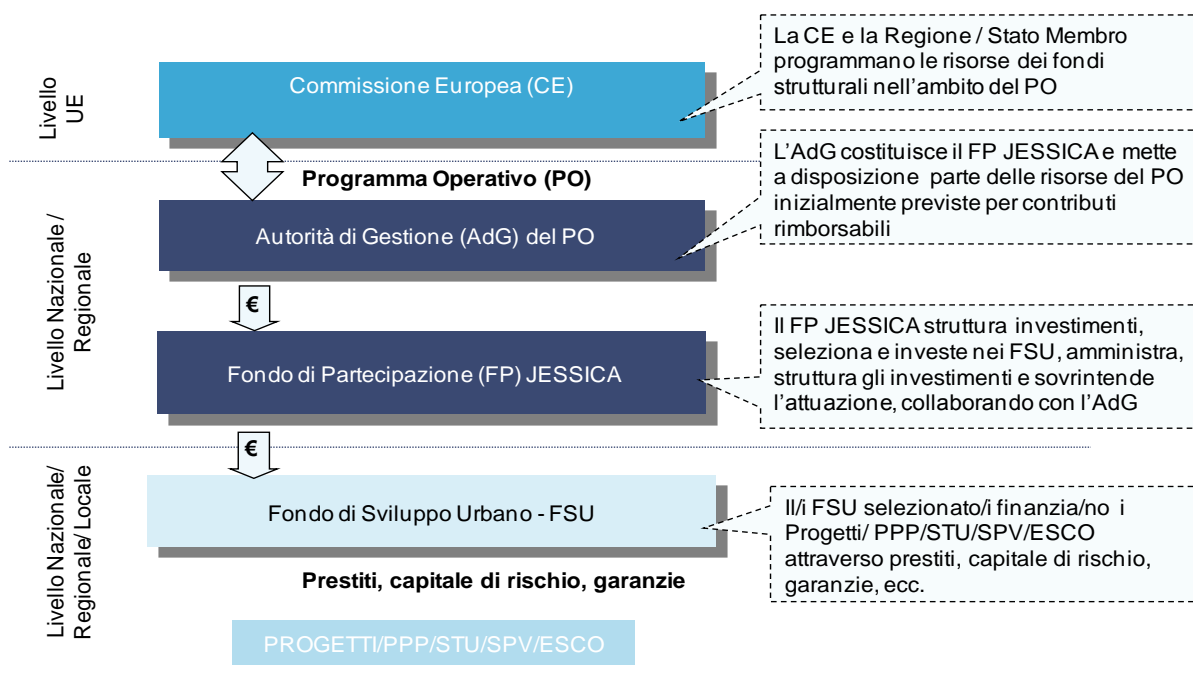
Livello UE

Commissione Europea (CE)

La CE e la Regione / Stato Membro programmano le risorse dei fondi strutturali nell'ambito del PO

Programma Operativo (PO)

Livello Nazionale / Regionale

Autorità di Gestione (AdG) del PO

L'AdG costituisce il FP JESSICA e mette a disposizione parte delle risorse del PO inizialmente previste per contributi rimborsabili

€

Fondo di Partecipazione (FP) JESSICA

Il FP JESSICA struttura investimenti, seleziona e investe nei FSU, amministra, struttura gli investimenti e sovrintende l'attuazione, collaborando con l'AdG

€

Livello Nazionale/ Regionale/ Locale

Fondo di Sviluppo Urbano - FSU

Il/i FSU selezionato/i finanzia/no i Progetti/ PPP/STU/SPV/ESCO attraverso prestiti, capitale di rischio, garanzie, ecc.

Prestiti, capitale di rischio, garanzie

PROGETTI/PPP/STU/SPV/ESCO